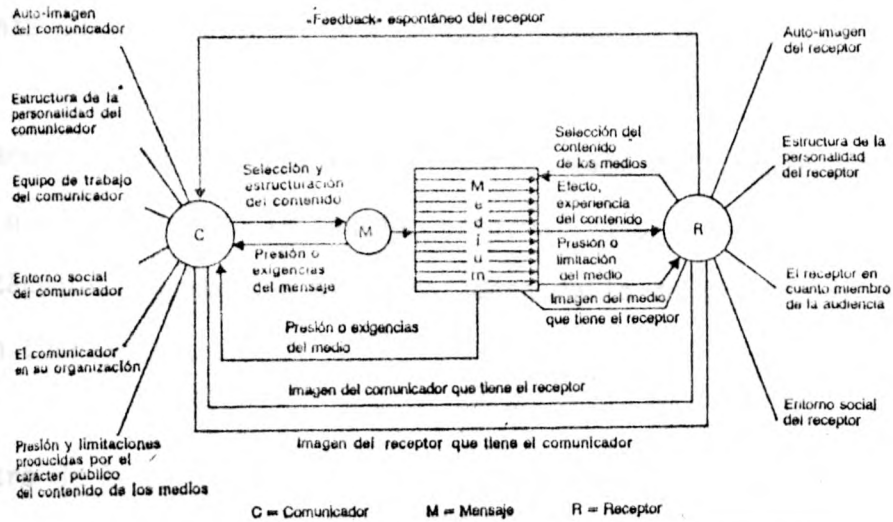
«Feedback» espontáneo del receptor

Auto-imagen del comunicador

Estructura de la personalidad del comunicador

Equipo de trabajo del comunicador

Entorno social del comunicador

El comunicador en su organización

Presión y limitaciones producidas por el carácter público del contenido de los medios

Selección y estructuración del contenido

Presión o exigencias del mensaje

C

M

M
e
d
i
o
m

Selección del contenido de los medios

Efecto, experiencia del contenido

Presión o limitación del medio

Imagen del medio que tiene el receptor

Presión o exigencias del medio

R

Auto-imagen del receptor

Estructura de la personalidad del receptor

El receptor en cuanto miembro de la audiencia

Entorno social del receptor

Imagen del comunicador que tiene el receptor

Imagen del receptor que tiene el comunicador

C = Comunicador M = Mensaje R = Receptor